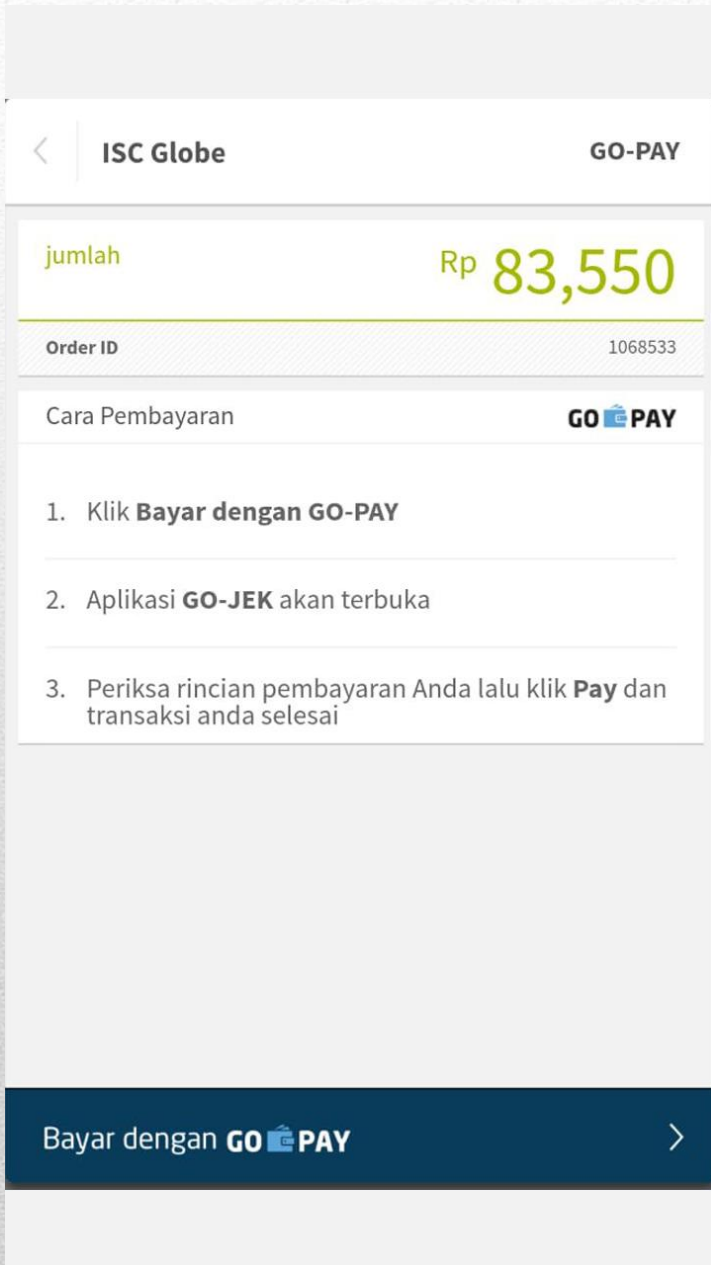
ISC Globe GO-PAY

jumlah Rp 83,550

Order ID 1068533

Cara Pembayaran GO PAY

1. Klik **Bayar dengan GO-PAY**

2. Aplikasi **GO-JEK** akan terbuka

3. Periksa rincian pembayaran Anda lalu klik **Pay** dan transaksi anda selesai

Bayar dengan GO PAY